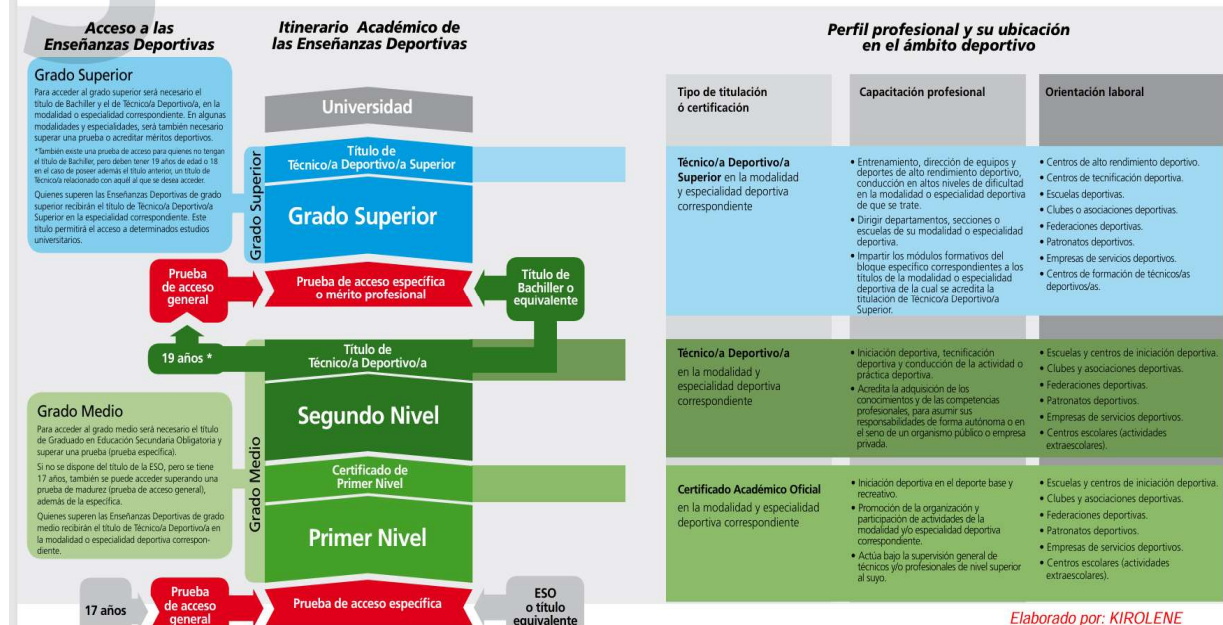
Acceso a las Enseñanzas Deportivas

Itinerario Académico de las Enseñanzas Deportivas

Perfil profesional y su ubicación en el ámbito deportivo

Grado Superior

Para acceder al grado superior será necesario el título de Bachiller y el de Técnico/a Deportivo/a, en la modalidad o especialidad correspondiente. En algunas modalidades y especialidades, será también necesario superar una prueba o acreditar méritos deportivos.

*También existe una prueba de acceso para quienes no tengan el título de Bachiller, pero deben tener 19 años de edad o 18 en el caso de poseer además el título anterior, un título de Técnico/a relacionado con aquél al que se desea acceder.

Quienes superen las Enseñanzas Deportivas de grado superior recibirán el título de Técnico/a Deportivo/a Superior en la especialidad correspondiente. Este título permitirá el acceso a determinados estudios universitarios.

Universidad

Título de Técnico/a Deportivo/a Superior

Grado Superior

Grado Superior

Prueba de acceso general

Prueba de acceso específica o mérito profesional

Título de Bachiller o equivalente

19 años *

Título de Técnico/a Deportivo/a

Segundo Nivel

Certificado de Primer Nivel

Primer Nivel

Grado Medio

Grado Medio

Para acceder al grado medio será necesario el título de Graduado en Educación Secundaria Obligatoria y superar una prueba (prueba específica).

Si no se dispone del título de la ESO, pero se tiene 17 años, también se puede acceder superando una prueba de madurez (prueba de acceso general), además de la específica.

Quienes superen las Enseñanzas Deportivas de grado medio recibirán el título de Técnico/a Deportivo/a en la modalidad o especialidad deportiva correspondiente.

17 años

Prueba de acceso general

Prueba de acceso específica

ESO o título equivalente

| Tipo de titulación ó certificación | Capacitación profesional | Orientación laboral |
|---|---|---|
| Técnico/a Deportivo/a Superior en la modalidad y especialidad deportiva correspondiente | • Entrenamiento, dirección de equipos y deportes de alto rendimiento deportivo, conducción en altos niveles de dificultad en la modalidad o especialidad deportiva de que se trate. • Dirigir departamentos, secciones o escuelas de su modalidad o especialidad deportiva. • Impartir los módulos formativos del bloque específico correspondientes a los títulos de la modalidad o especialidad deportiva de la cual se acredita la titulación de Técnico/a Deportivo/a Superior. | • Centros de alto rendimiento deportivo. • Centros de tecnificación deportiva. • Escuelas deportivas. • Clubes o asociaciones deportivas. • Federaciones deportivas. • Patronatos deportivos. • Empresas de servicios deportivos. • Centros de formación de técnicos/as deportivos/as. |
| Técnico/a Deportivo/a en la modalidad y especialidad deportiva correspondiente | • Iniciación deportiva, tecnificación deportiva y conducción de la actividad o práctica deportiva. • Acredita la adquisición de los conocimientos y de las competencias profesionales, para asumir sus responsabilidades de forma autónoma o en el seno de un organismo público o empresa privada. | • Escuelas y centros de iniciación deportiva. • Clubes y asociaciones deportivas. • Federaciones deportivas. • Patronatos deportivos. • Empresas de servicios deportivos. • Centros escolares (actividades extraescolares). |
| Certificado Académico Oficial en la modalidad y especialidad deportiva correspondiente | • Iniciación deportiva en el deporte base y recreativo. • Promoción de la organización y participación de actividades de la modalidad y/o especialidad deportiva correspondiente. • Actúa bajo la supervisión general de técnicos y/o profesionales de nivel superior al suyo. | • Escuelas y centros de iniciación deportiva. • Clubes y asociaciones deportivas. • Federaciones deportivas. • Patronatos deportivos. • Empresas de servicios deportivos. • Centros escolares (actividades extraescolares). |

Elaborado por: KIROLENE